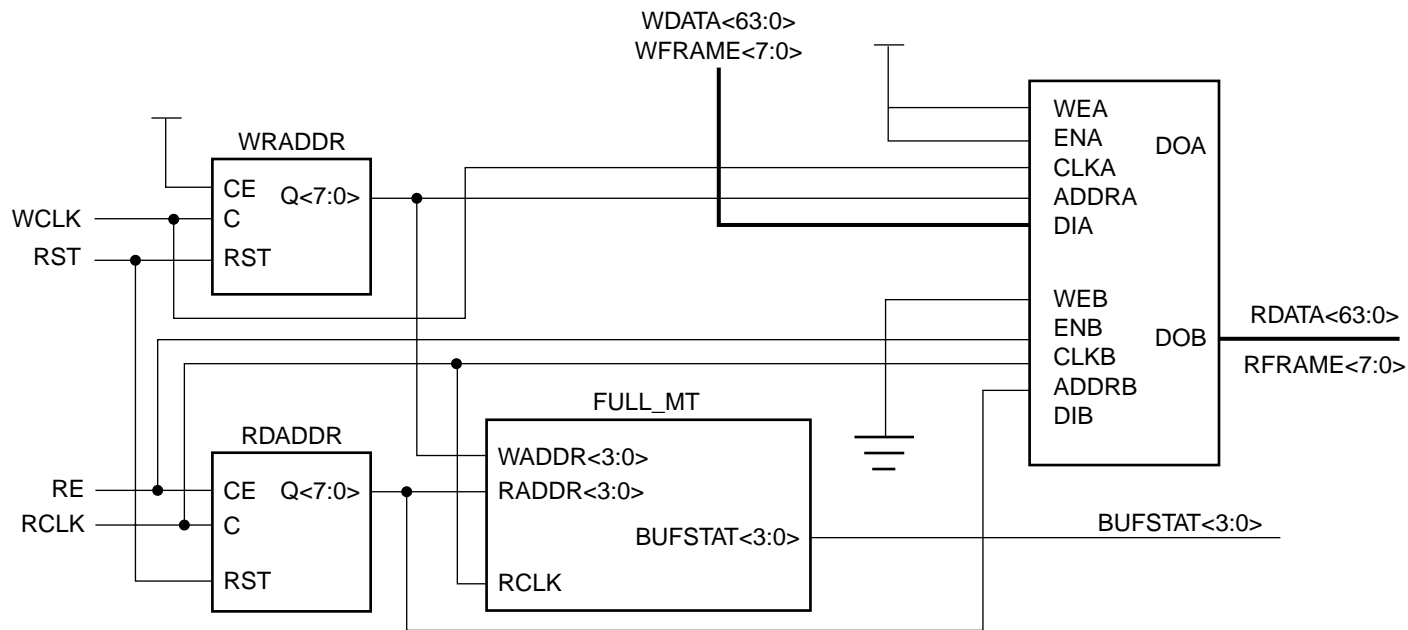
WDATA<63:0>
WFRAME<7:0>

WRADDR
CE
C
RST
Q<7:0>

WCLK
RST

WEA
ENA
CLKA
ADDRA
DIA
DOA

WEB
ENB
CLKB
ADDRB
DIB
DOB

RDATA<63:0>
RFRAME<7:0>

FULL_MT
WADDR<3:0>
RADDR<3:0>
BUFSTAT<3:0>
RCLK

RDADDR
CE
C
RST
Q<7:0>

RE
RCLK

BUFSTAT<3:0>